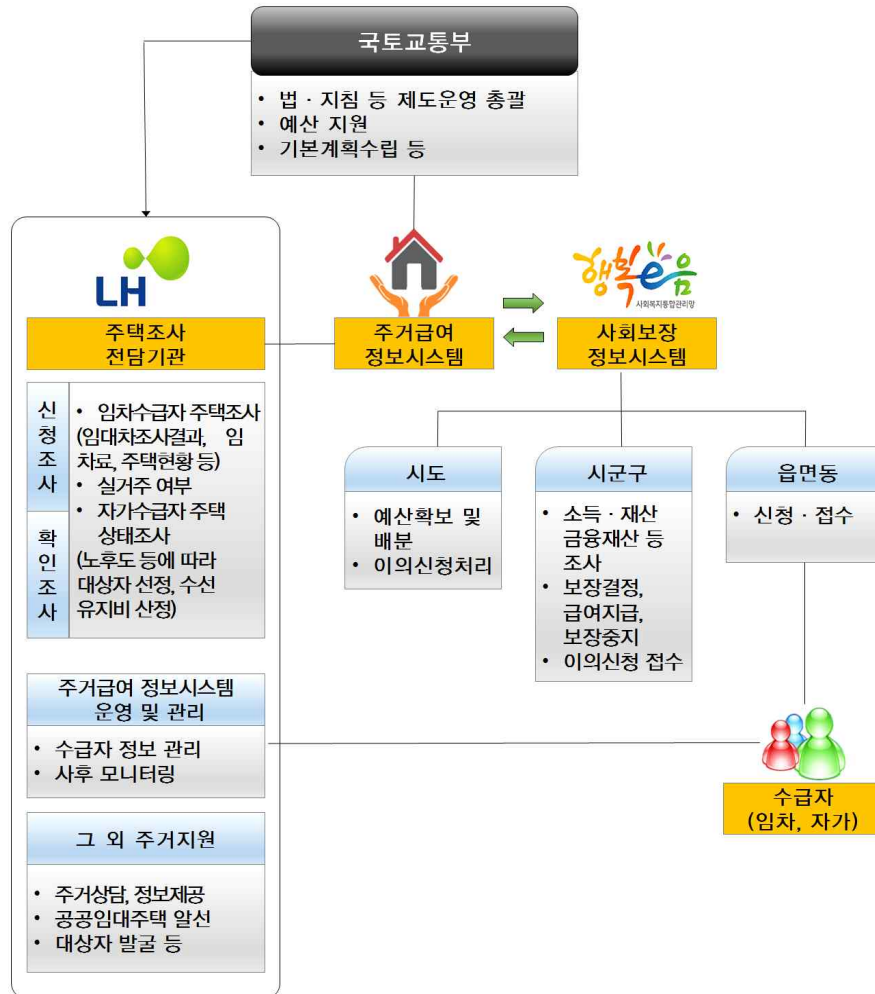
국토교통부

• 법 · 지침 등 제도운영 총괄
• 예산 지원
• 기본계획수립 등

LH

주택조사
전담기관

신청조사

확인조사

• 임차수급자 주택조사 (임대차조사결과, 임차료, 주택현황 등)
• 실거주 여부
• 자가수급자 주택 상태조사 (노후도 등에 따라 대상자 선정, 수선 유지비 산정)

주거급여 정보시스템 운영 및 관리

• 수급자 정보 관리
• 사후 모니터링

그 외 주거지원

• 주거상담, 정보제공
• 공공임대주택 알선
• 대상자 발굴 등

주거급여
정보시스템

행복e음
사회복지통합관리망

사회보장
정보시스템

시도

• 예산확보 및 배분
• 이의신청처리

시군구

• 소득 · 재산 금융재산 등 조사
• 보장결정, 급여지급, 보장중지
• 이의신청 접수

읍면동

• 신청 · 접수

수급자
(임차, 자가)